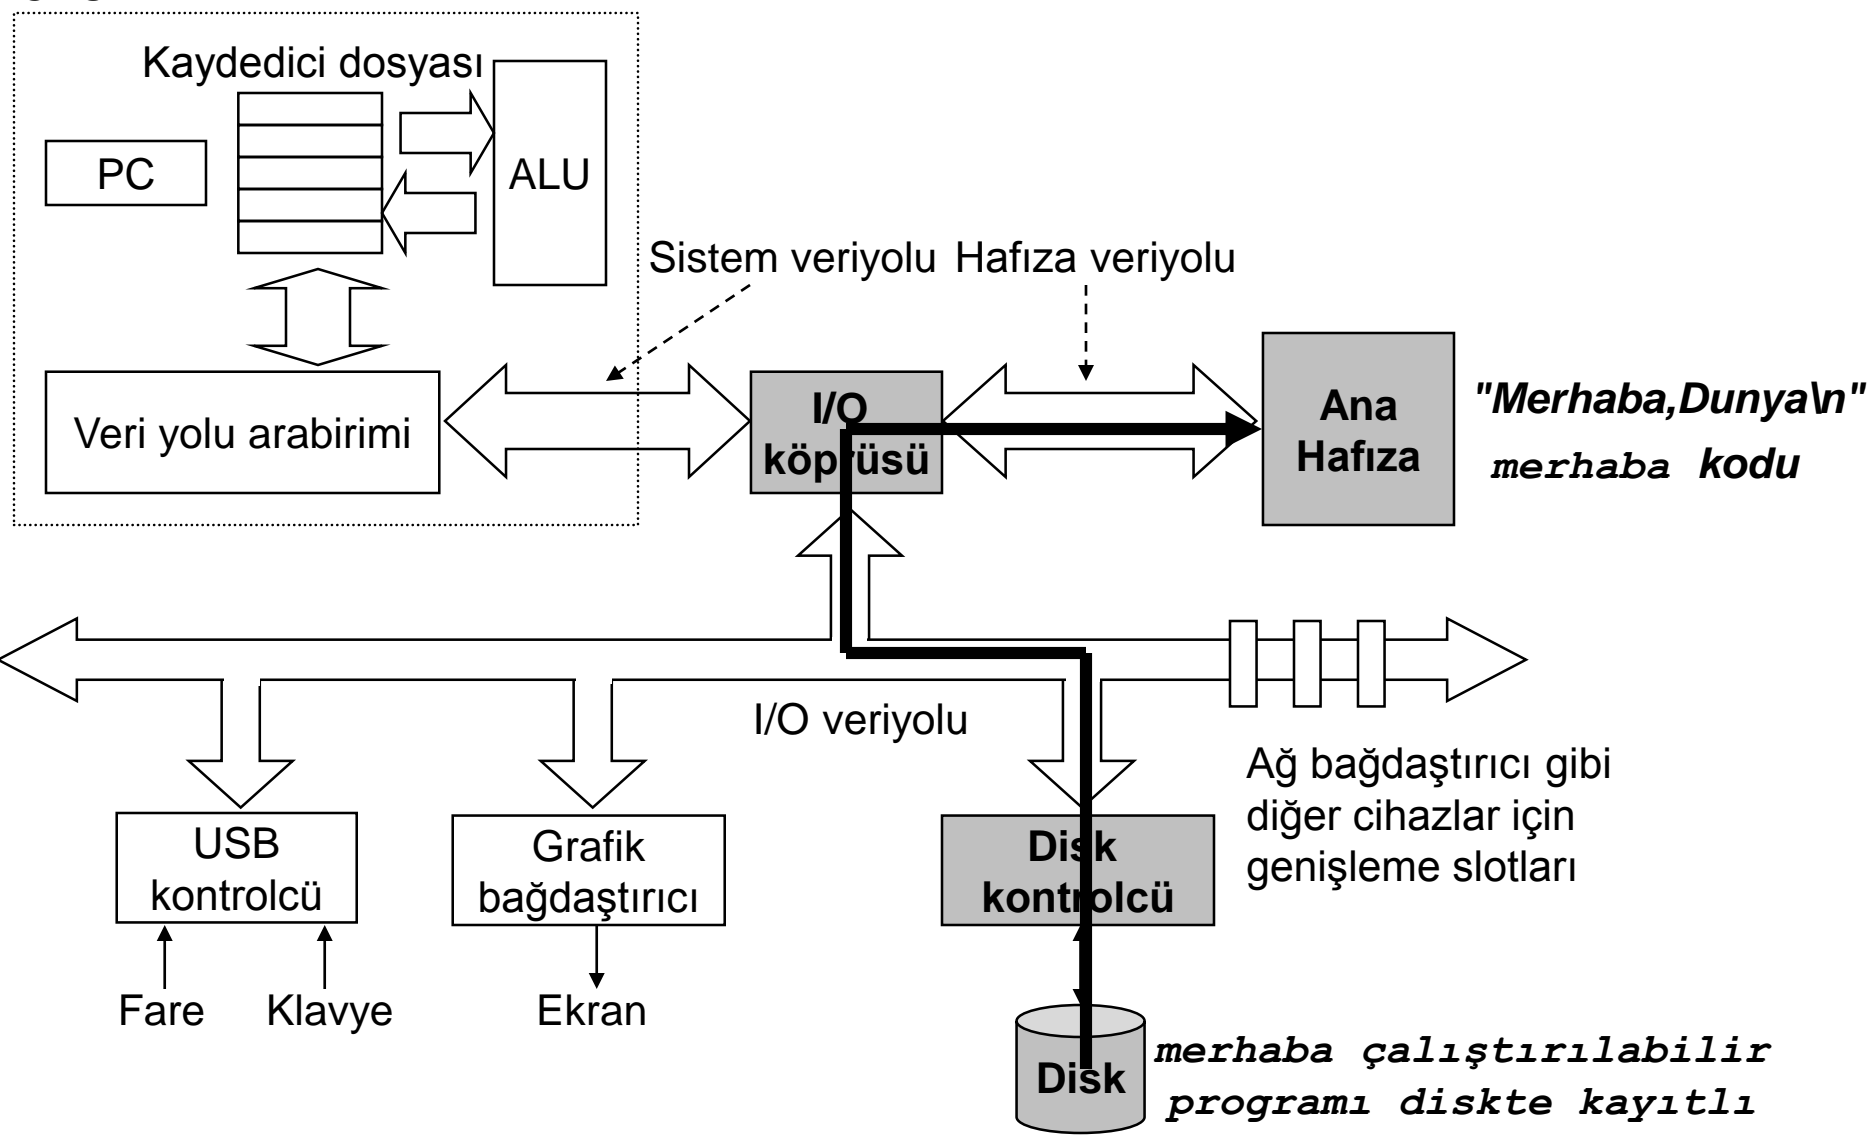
Kaydedici dosyası

PC

ALU

Sistem veriyolu

Hafiza veriyolu

Veri yolu arabirimi

I/O köprüsü

Ana Hafıza

"Merhaba,Dunya\n"

merhaba kodu

I/O veriyolu

Ağ bağdaştırıcı gibi diğer cihazlar için genişleme slotları

USB kontrolcü

Grafik bağdaştırıcı

Disk kontrolcü

Fare

Klavye

Ekran

Disk

merhaba çalıştırılabilir programı diskte kayıtlı